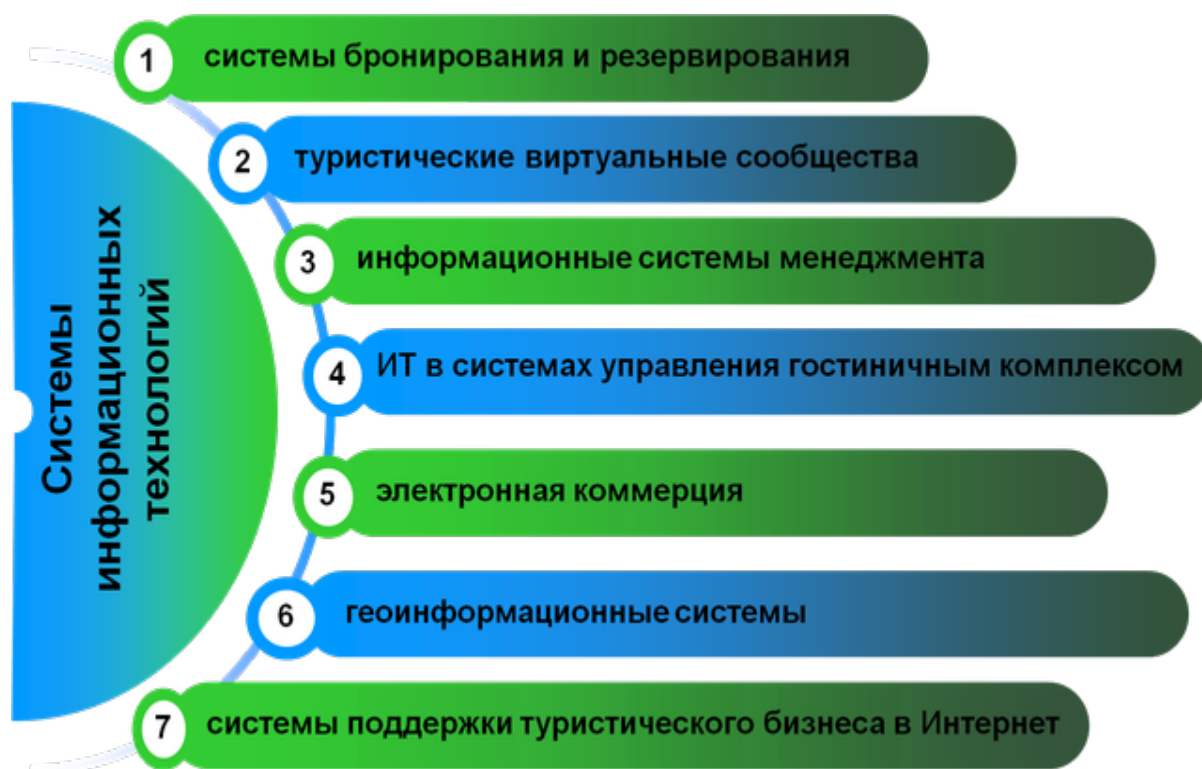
Системы информационных технологий

1 системы бронирования и резервирования

2 туристические виртуальные сообщества

3 информационные системы менеджмента

4 ИТ в системах управления гостиничным комплексом

5 электронная коммерция

6 геоинформационные системы

7 системы поддержки туристического бизнеса в Интернет